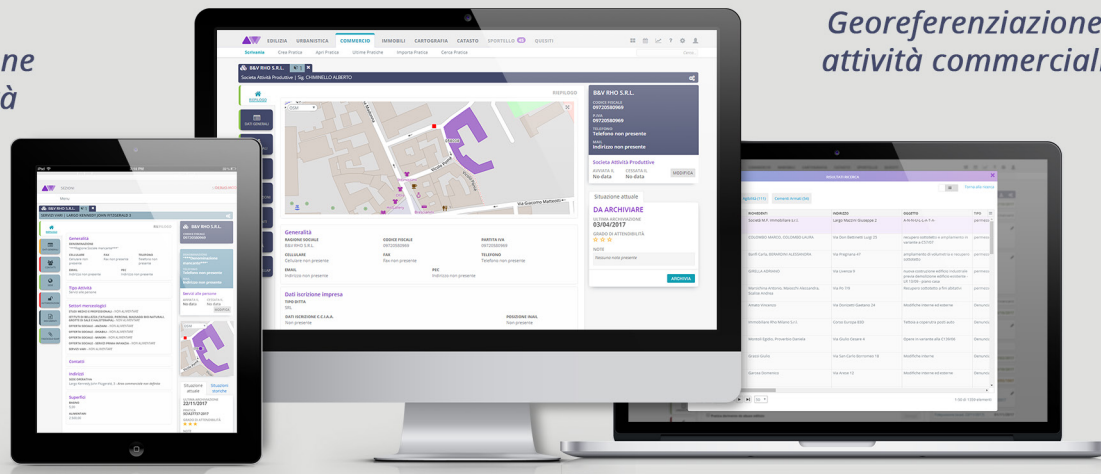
ne
à

Georeferenziazione
attività commercial

EDILIZIA URBANISTICA COMMERCIO IMMOBILI CARTOGRAFIA CATASTO SPORTELLO QUESITI

Scrivania Crea Pratica Apri Pratica Ultime Pratiche Importa Pratica Cerca Pratica

B&V RHO S.R.L.

Societa Attività Produttive | Sig. CHIMINELLO ALBERTO

RIEPILOGO

RIEPILOGO

DATI GENERALI

B&V RHO S.R.L.
CODICE FISCALE
09720580969
P.IVA
09720580969
TELEFONO
Telefono non presente
MAIL
Indirizzo non presente

Societa Attività Produttive
AVVIATA IL No data
CESSATA IL No data
MODIFICA

Situazione attuale
DA ARCHIVIARE
ULTIMA ARCHIVIAZIONE
03/04/2017
GRADO DI ATTENDIBILITÀ
NOTE
Nessuna nota presente
ARCHIVIA

Generalità
RAGIONE SOCIALE
B&V RHO S.R.L.
CODICE FISCALE
09720580969
PARTITA IVA
09720580969
CELLULARE
Cellulare non presente
FAX
Fax non presente
TELEFONO
Telefono non presente
EMAIL
Indirizzo non presente
PEC
Indirizzo non presente

Dati iscrizione impresa
TIPO DITTA
SRL
DATI ISCRIZIONE C.C.I.A.A.
Non presente
RAGIONE MAIL
Non presente

Via Giacomo Matteotti

Generalità
Tipo Attività
Settori merceologici
Contatti
Indirizzi
Superfici
B&V RHO S.R.L.
Situazione attuale
Situazioni storiche
22/11/2017

INDICATORI DI CIRCA
INDIRIZZO
OGGETTO
TIPO
Società R.F. Immobiliare s.r.l.
Largo Mazzini Giuseppe 2
COLOMBO MARCO, COLOMBO LAURA
Via Don Raffaele Luigi 35
Bonfi Carla, BERARDINI ALESSANDRA
Via Magnani 41
GORLLA ADRIANO
Via Lavoro 9
Immobiliare Rho Milano S.r.l.
Corso Europa 800
Grassi Giulio
Via San Carlo Borromeo 18
Manutenzione interne
Garavoglia Domenico
Via Arese 13
1-50 di 1509 elementi